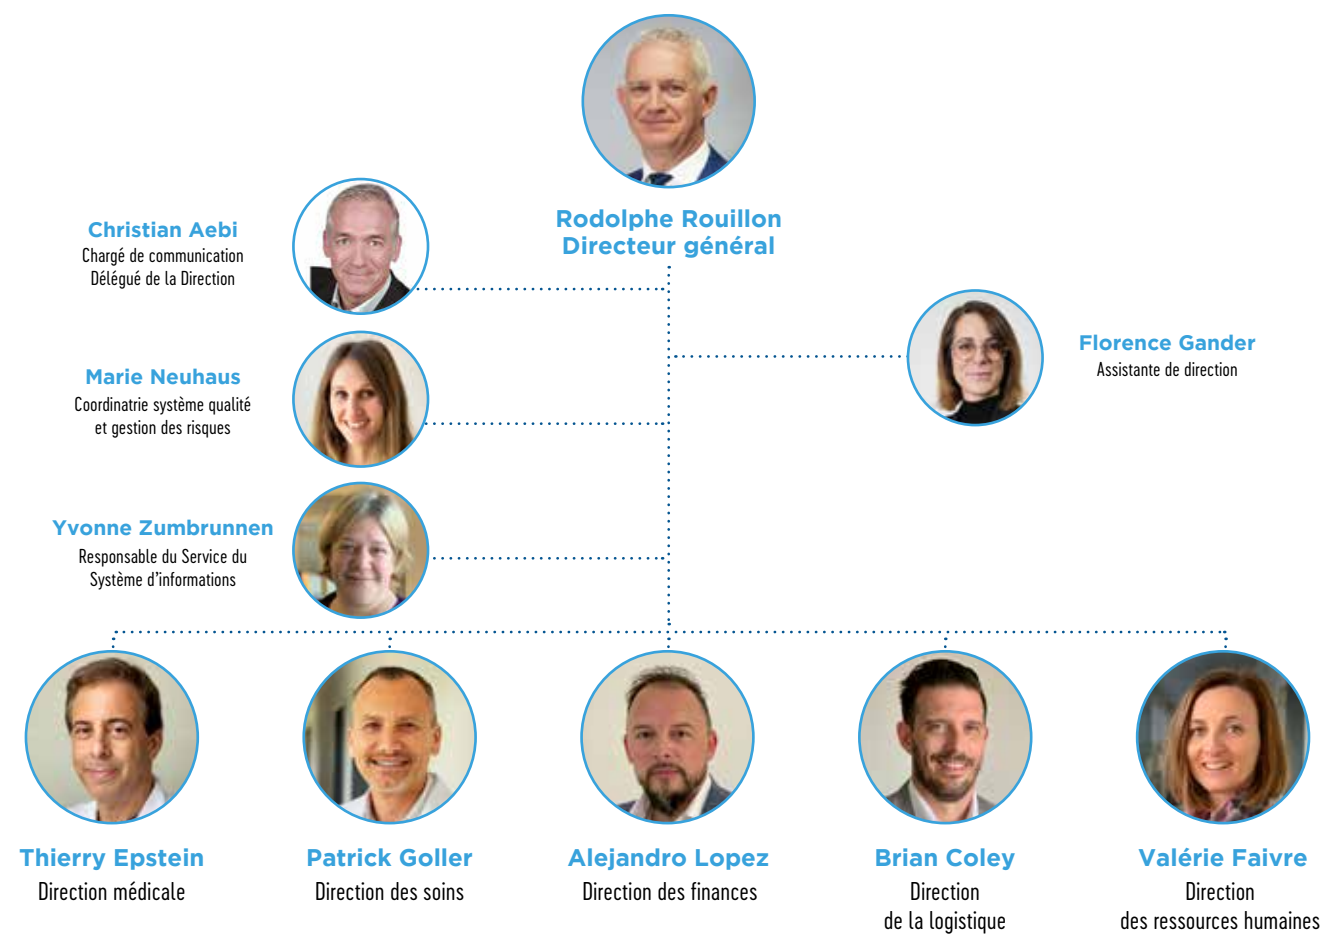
Rodolphe Rouillon
Directeur général

Christian Aebi
Chargé de communication
Délégué de la Direction

Florence Gander
Assistante de direction

Marie Neuhaus
Coordinatrie système qualité et gestion des risques

Yvonne Zumbrunnen
Responsable du Service du Système d'informations

Thierry Epstein
Direction médicale

Patrick Goller
Direction des soins

Alejandro Lopez
Direction des finances

Brian Coley
Direction de la logistique

Valérie Faivre
Direction des ressources humaines